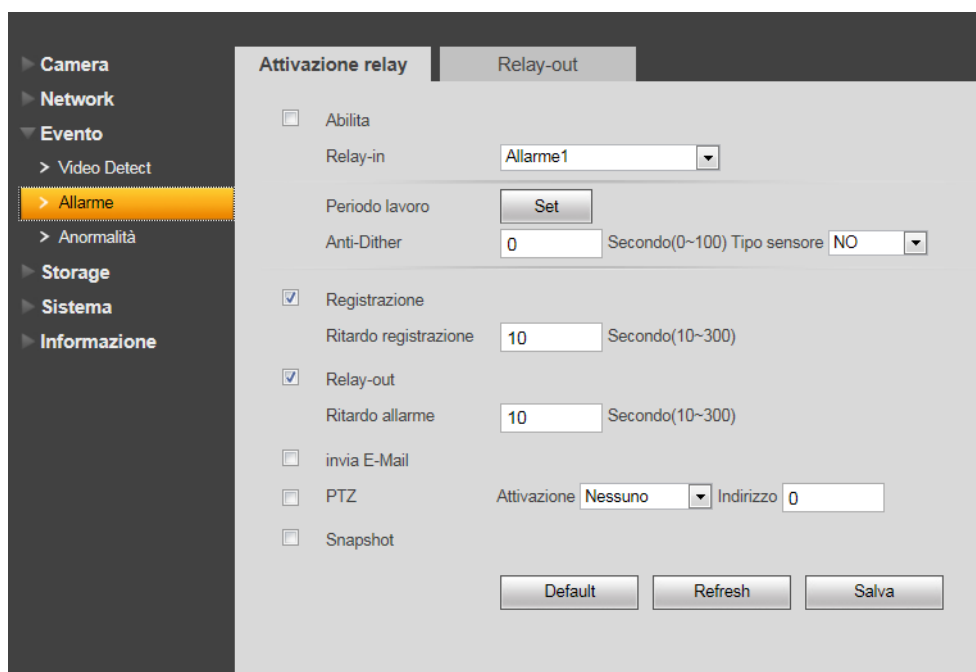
Camera
Network
Evento
> Video Detect
> Allarme
> Anormalità
Storage
Sistema
Informazione

Attivazione relay | Relay-out

Abilita
Relay-in Allarme1
Periodo lavoro Set
Anti-Dither 0 Secondo(0~100) Tipo sensore NO
Registrazione
Ritardo registrazione 10 Secondo(10~300)
Relay-out
Ritardo allarme 10 Secondo(10~300)
invia E-Mail
PTZ Attivazione Nessuno Indirizzo 0
Snapshot

Default Refresh Salva